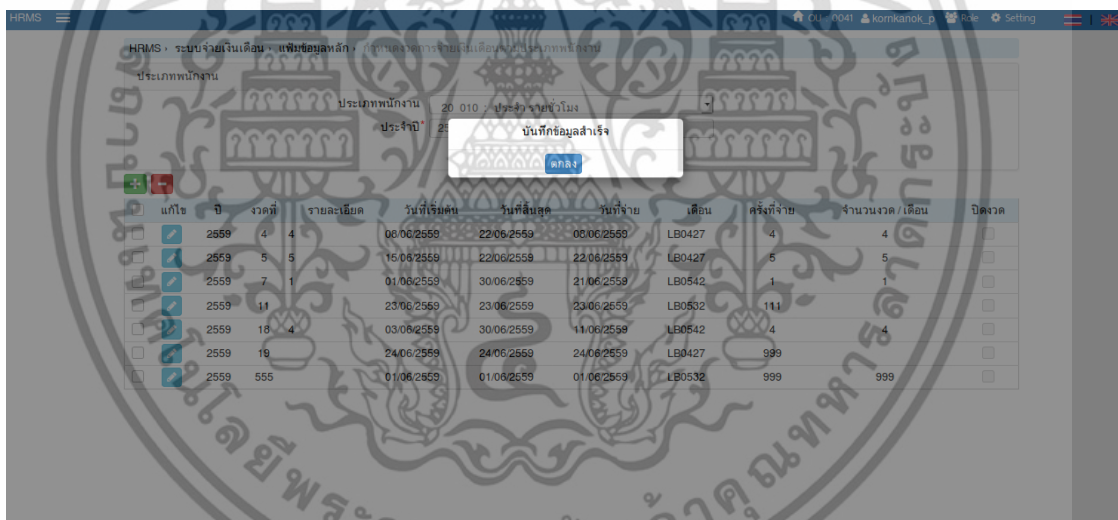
HRMS ☰ OU : 0041 kornkanok_p Role Setting

HRMS › ระบบจ่ายเงินเดือน › แฟ้มข้อมูลหลัก › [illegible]

ประเภทพนักงาน

ประเภทพนักงาน 20 010 : ประจำ รายชั่วโมง

ประจำปี* 25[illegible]

บันทึกข้อมูลสำเร็จ

ตกลง

| | แก้ไข | ปี | งวดที่ | รายละเอียด | วันที่เริ่มต้น | วันที่สิ้นสุด | วันที่จ่าย | เดือน | ครั้งที่จ่าย | จำนวนงวด / เดือน | ปิดงวด |
|---|---|---|---|---|---|---|---|---|---|---|---|
| | | 2559 | 4 | 4 | 08/06/2559 | 22/06/2559 | 08/06/2559 | LB0427 | 4 | 4 | |
| | | 2559 | 5 | 5 | 15/06/2559 | 22/06/2559 | 22/06/2559 | LB0427 | 5 | 5 | |
| | | 2559 | 7 | 1 | 01/06/2559 | 30/06/2559 | 21/06/2559 | LB0542 | 1 | 1 | |
| | | 2559 | 11 | | 23/06/2559 | 23/06/2559 | 23/06/2559 | LB0532 | 111 | | |
| | | 2559 | 18 | 4 | 03/06/2559 | 30/06/2559 | 11/06/2559 | LB0542 | 4 | 4 | |
| | | 2559 | 19 | | 24/06/2559 | 24/06/2559 | 24/06/2559 | LB0427 | 999 | | |
| | | 2559 | 555 | | 01/06/2559 | 01/06/2559 | 01/06/2559 | LB0532 | 999 | 999 | |